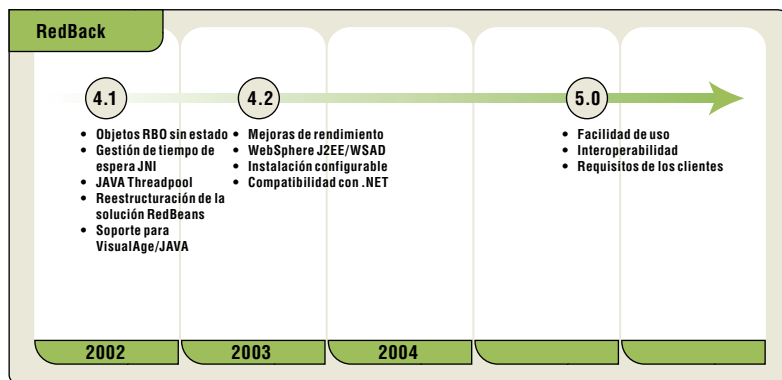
RedBack

4.1

4.2

5.0

- Objetos RBO sin estado
- Gestión de tiempo de espera JNI
- JAVA Threadpool
- Reestructuración de la solución RedBeans
- Soporte para VisualAge/JAVA

- Mejoras de rendimiento
- WebSphere J2EE/WSAD
- Instalación configurable
- Compatibilidad con .NET

- Facilidad de uso
- Interoperabilidad
- Requisitos de los clientes

2002

2003

2004